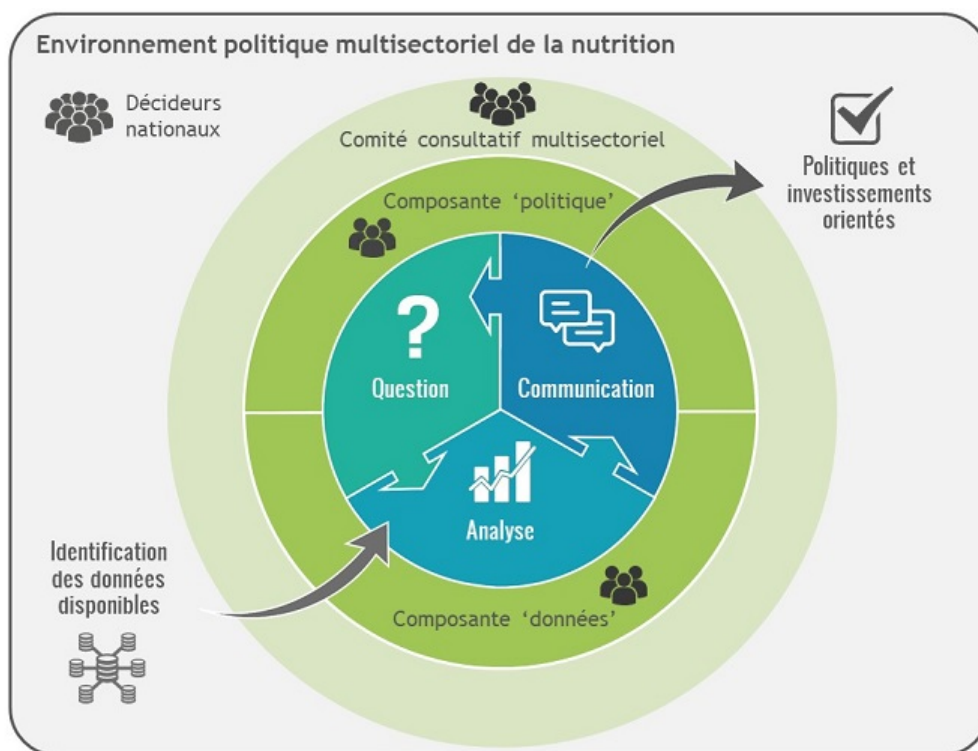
Environnement politique multisectoriel de la nutrition

Décideurs nationaux

Comité consultatif multisectoriel

Politiques et investissements orientés

Composante 'politique'

Question

Communication

Analyse

Identification des données disponibles

Composante 'données'